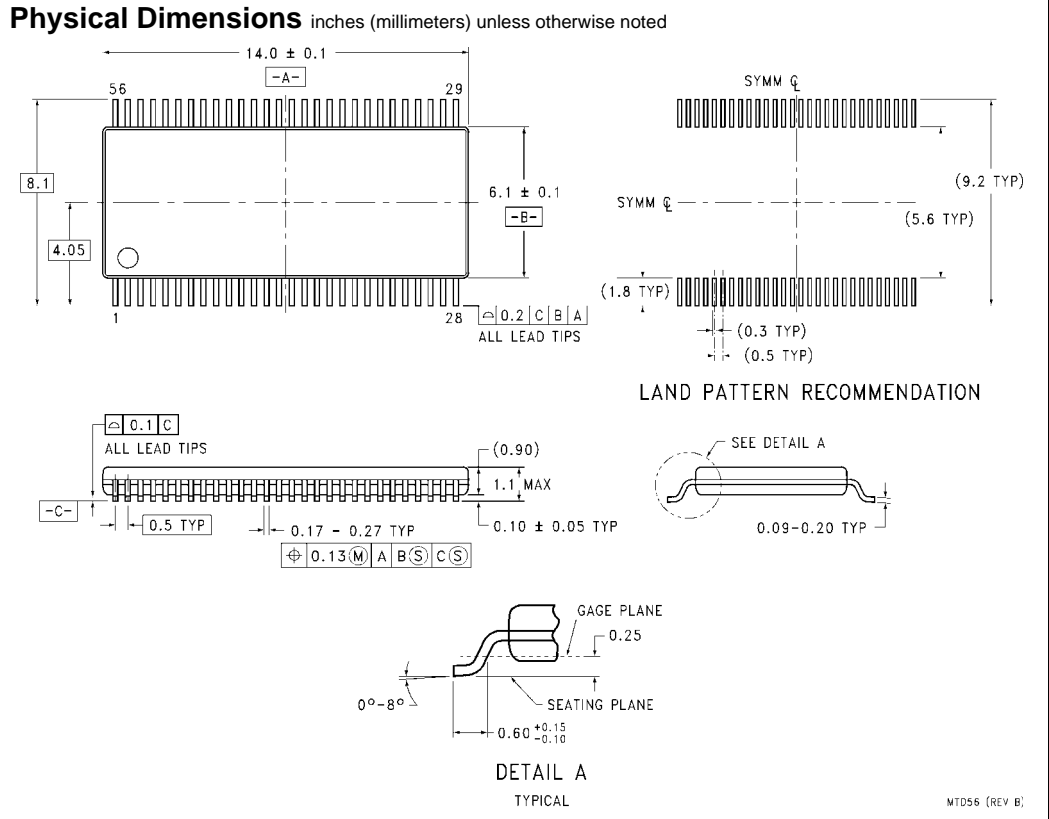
**Physical Dimensions** inches (millimeters) unless otherwise noted

14.0 ± 0.1
-A-
56
29
8.1
4.05
6.1 ± 0.1
-B-
1
28
⌓ 0.2 C B A
ALL LEAD TIPS

SYMM ℄
SYMM ℄
(9.2 TYP)
(5.6 TYP)
(1.8 TYP)
(0.3 TYP)
(0.5 TYP)

LAND PATTERN RECOMMENDATION

⌓ 0.1 C
ALL LEAD TIPS
(0.90)
1.1 MAX
-C-
0.5 TYP
0.17 - 0.27 TYP
0.10 ± 0.05 TYP
⊕ 0.13Ⓜ A BⓈ CⓈ

SEE DETAIL A
0.09-0.20 TYP

GAGE PLANE
0.25
$0^{\circ}$-$8^{\circ}$
SEATING PLANE
$0.60^{+0.15}_{-0.10}$

DETAIL A
TYPICAL

MTD56 (REV B)